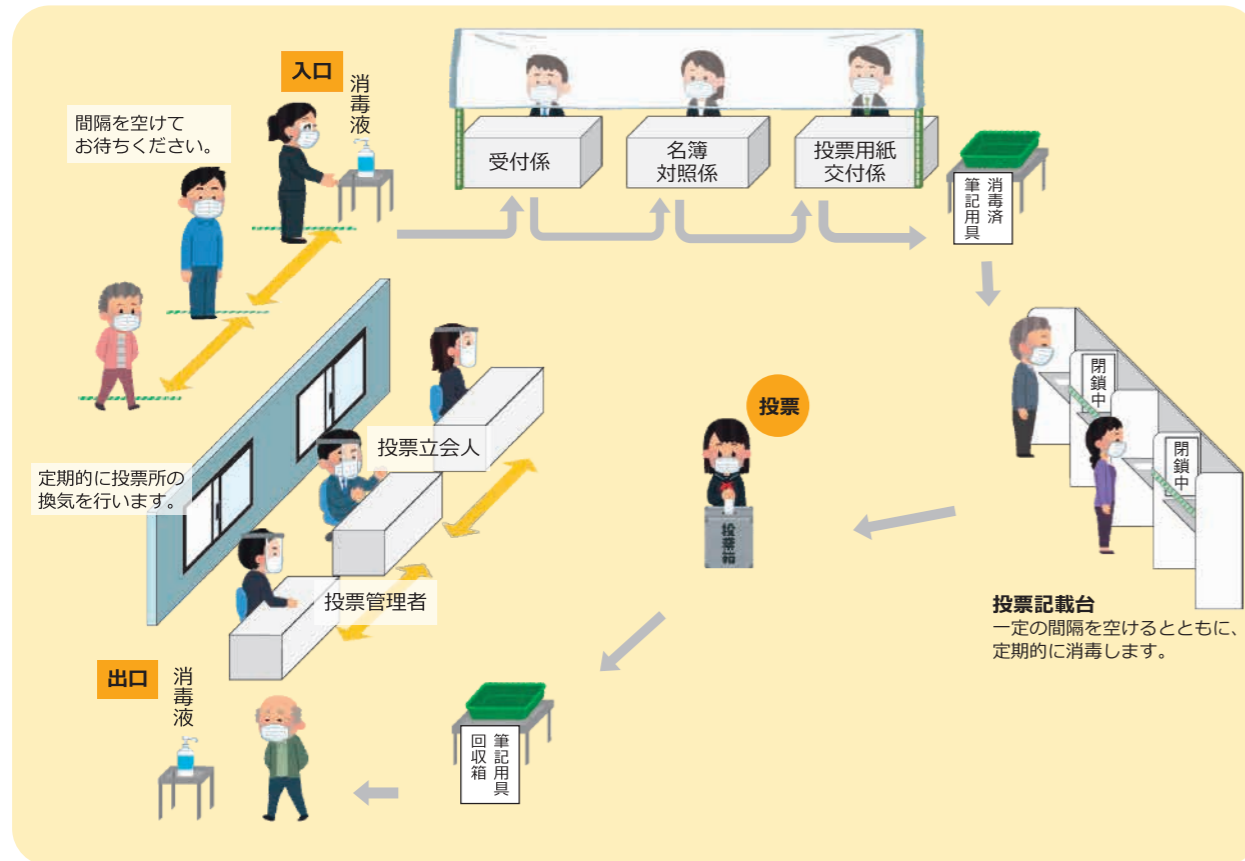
入口

消毒液

間隔を空けて
お待ちください。

受付係

名簿
対照係

投票用紙
交付係

消毒済
筆記用具

閉鎖中

閉鎖中

投票

投票箱

投票立会人

定期的に投票所の
換気を行います。

投票管理者

投票記載台
一定の間隔を空けるとともに、
定期的に消毒します。

出口

消毒液

筆記用具
回収箱